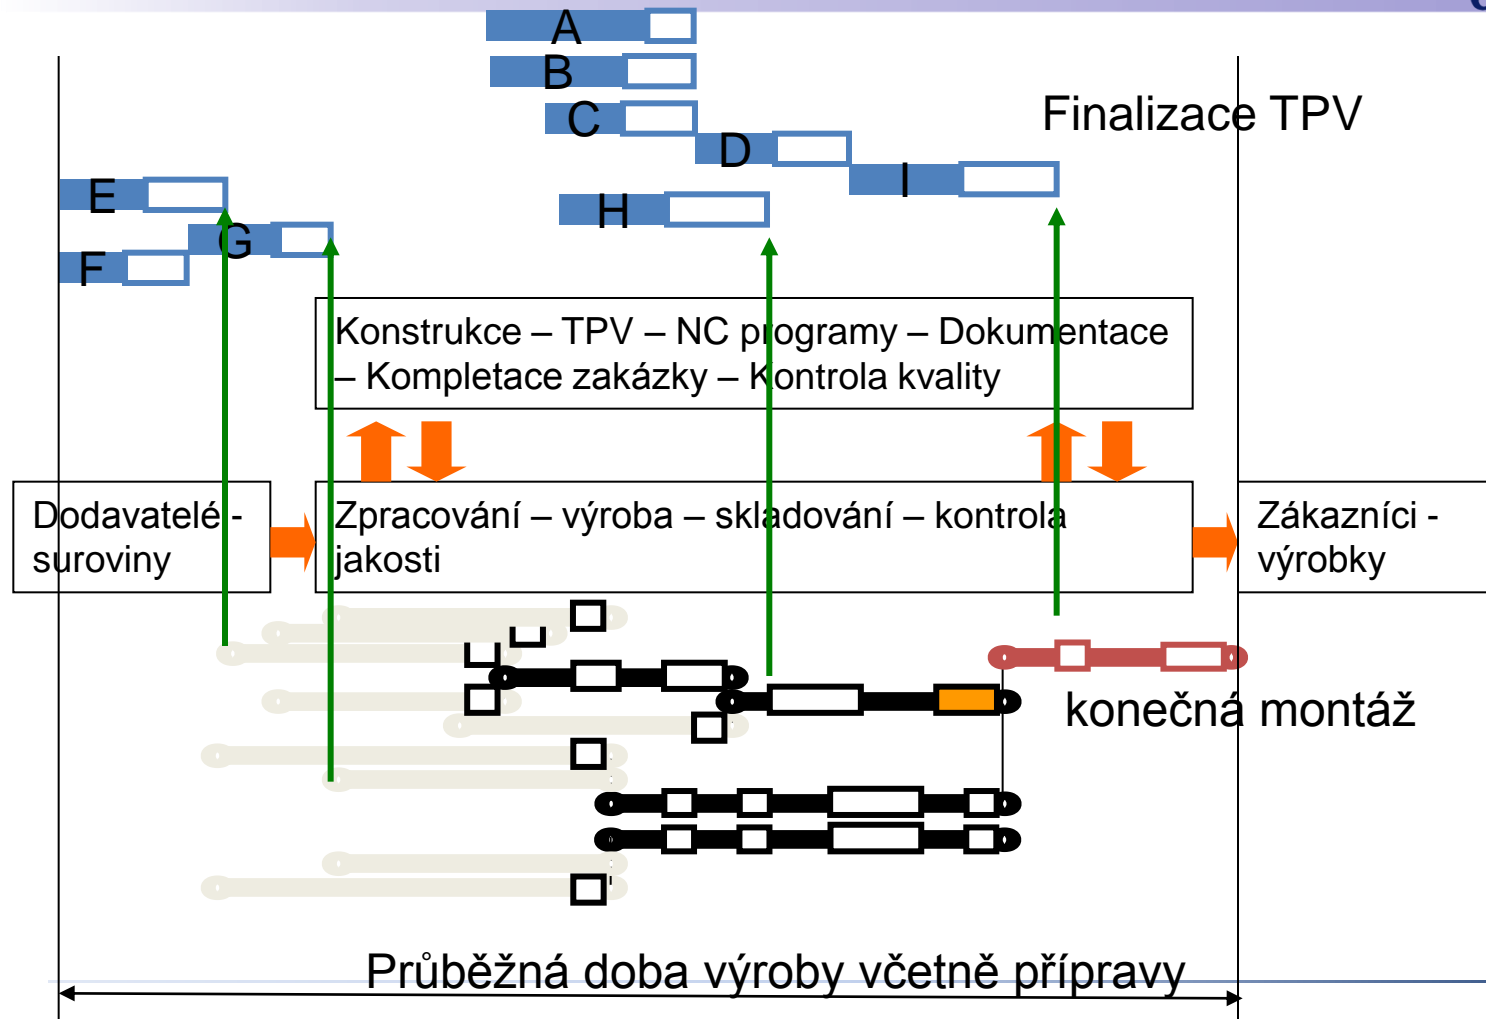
A
B
C
D
I
Finalizace TPV
E
G
F
H

Konstrukce – TPV – NC programy – Dokumentace – Kompletace zakázky – Kontrola kvality

Dodavatelé - suroviny

Zpracování – výroba – skladování – kontrola jakosti

Zákazníci - výrobky

konečná montáž

Průběžná doba výroby včetně přípravy